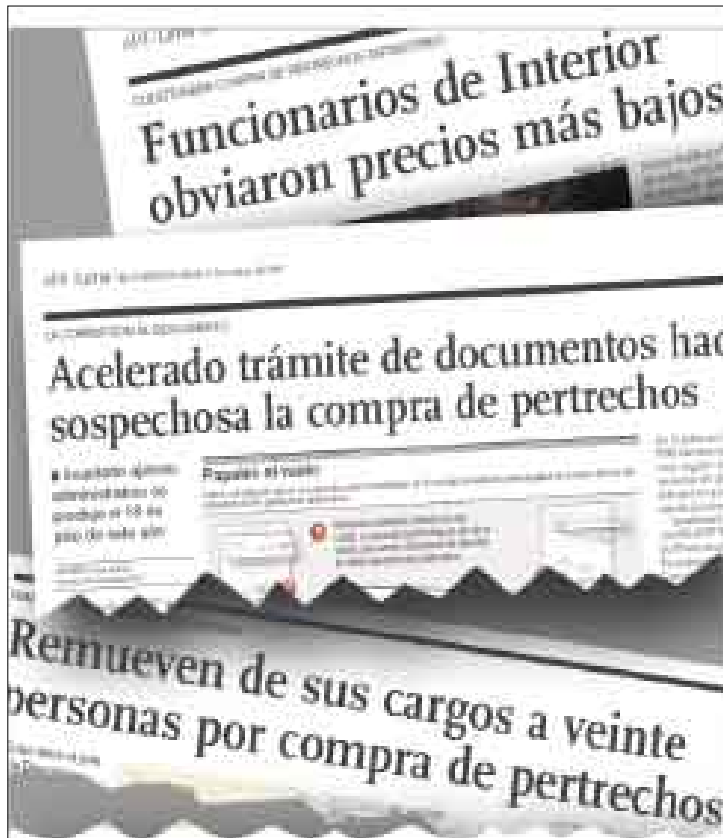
Funcionarios de Interior obviaron precios más bajos

Acelerado trámite de documentos hac sospechosa la compra de pertrechos

Papeles en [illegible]

Remueven de sus cargos a veinte personas por compra de pertrechos